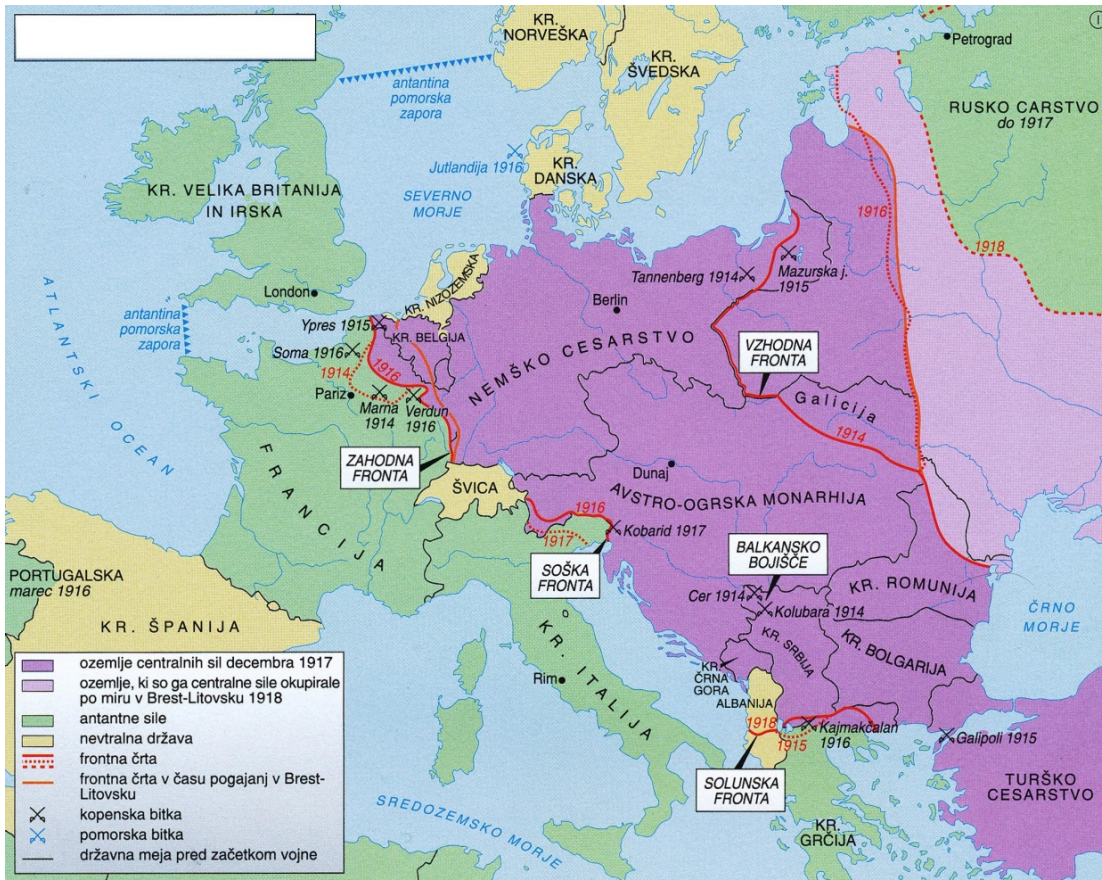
KR. NORVEŠKA
KR. ŠVEDSKA
Petrograd
RUSKO CARSTVO do 1917
antantina pomorska zapora
Jutlandija 1916
KR. DANSKA
KR. VELIKA BRITANIJA IN IRSKA
SEVERNO MORJE
1916
1918
ATLANTSKI OCEAN
antantina pomorska zapora
London
KR. NIZOZEMSKA
Tannenberg 1914
Mazurska j. 1915
Berlin
Ypres 1915
KR. BELGIJA
NEMŠKO CESARSTVO
VZHODNA FRONTA
Soma 1916
1914
1916
Pariz
Marna 1914
Verdun 1916
Galicija
1914
ZAHODNA FRONTA
FRANCIJA
ŠVICA
Dunaj
AVSTRO-OGRSKA MONARHIJA
1916
1917
Kobarid 1917
BALKANSKO BOJIŠČE
PORTUGALSKA marec 1916
SOŠKA FRONTA
KR. ROMUNIJA
Cer 1914
Kolubara 1914
KR. ŠPANIJA
KR. ITALIJA
KR. SRBIJA
KR. BOLGARIJA
ČRNO MORJE
KR. ČRNA GORA
ALBANIJA
Rim
1918
1915
Kajmakčalan 1916
Galipoli 1915
SOLUNSKA FRONTA
TURŠKO CESARSTVO
SREDOZEMSKO MORJE
KR. GRČIJA
ozemlje centralnih sil decembra 1917
ozemlje, ki so ga centralne sile okupirale po miru v Brest-Litovsku 1918
antantne sile
nevtralna država
frontna črta
frontna črta v času pogajanj v Brest-Litovsku
kopenska bitka
pomorska bitka
državna meja pred začetkom vojne